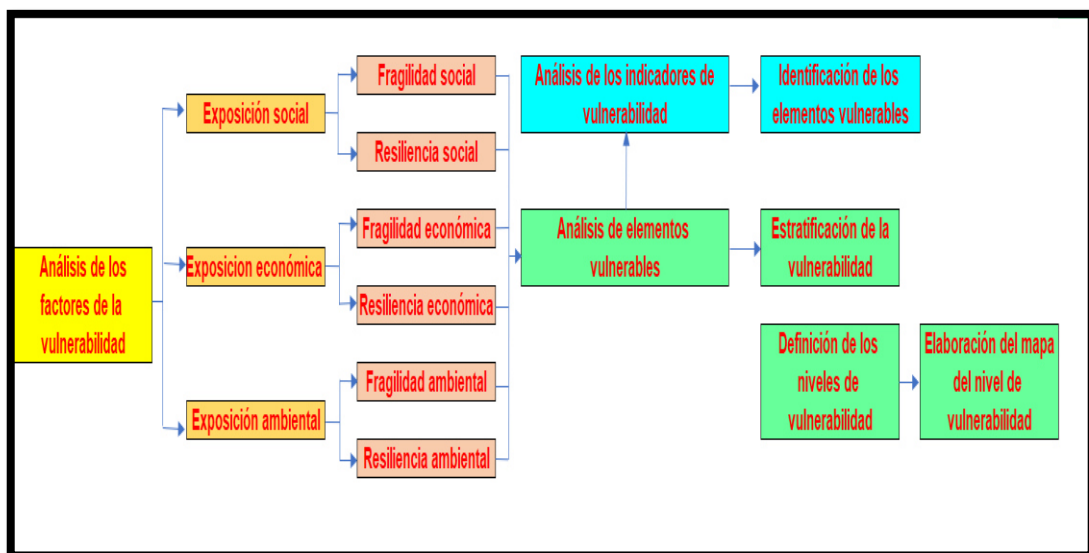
Análisis de los factores de la vulnerabilidad

Exposición social

Exposicion económica

Exposición ambiental

Fragilidad social

Resiliencia social

Fragilidad económica

Resiliencia económica

Fragilidad ambiental

Resiliencia ambiental

Análisis de los indicadores de vulnerabilidad

Análisis de elementos vulnerables

Identificación de los elementos vulnerables

Estratificación de la vulnerabilidad

Definición de los niveles de vulnerabilidad

Elaboración del mapa del nivel de vulnerabilidad